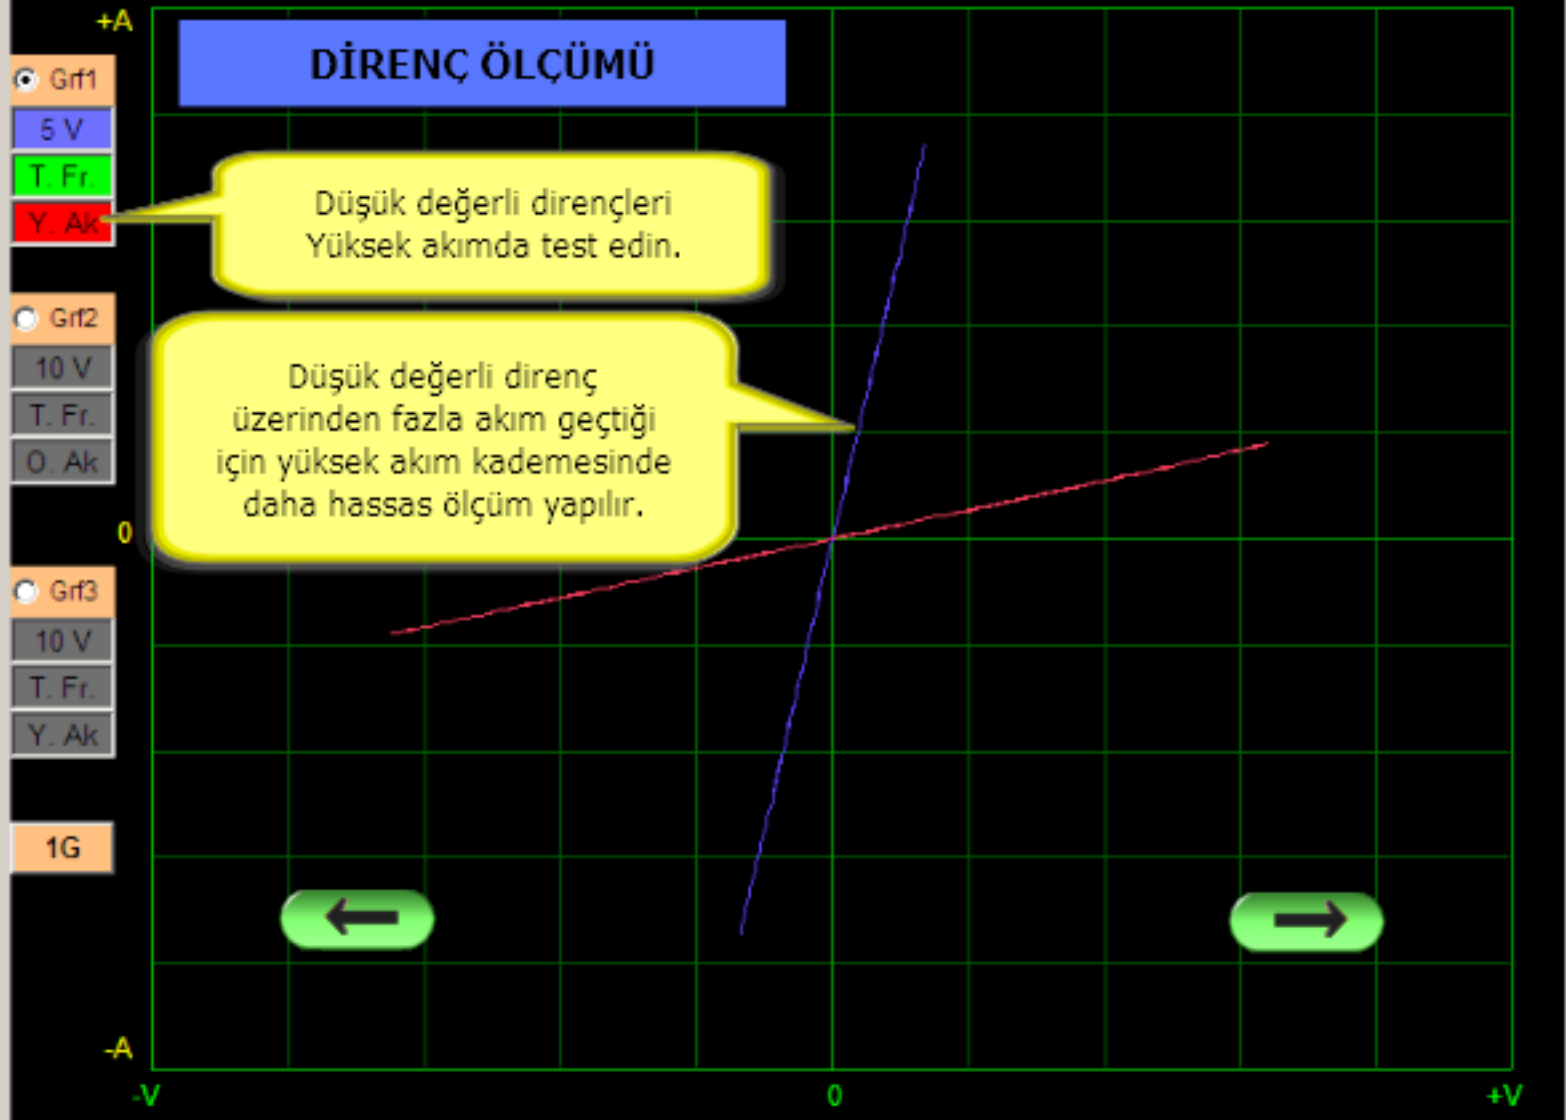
+A

DİRENÇ ÖLÇÜMÜ

Grf1
5 V
T. Fr.
Y. Ak

Düşük değerli dirençleri Yüksek akımda test edin.

Grf2
10 V
T. Fr.
O. Ak

Düşük değerli direnç üzerinden fazla akım geçtiği için yüksek akım kademesinde daha hassas ölçüm yapılır.

0

Grf3
10 V
T. Fr.
Y. Ak

1G

-A

-V
0
+V